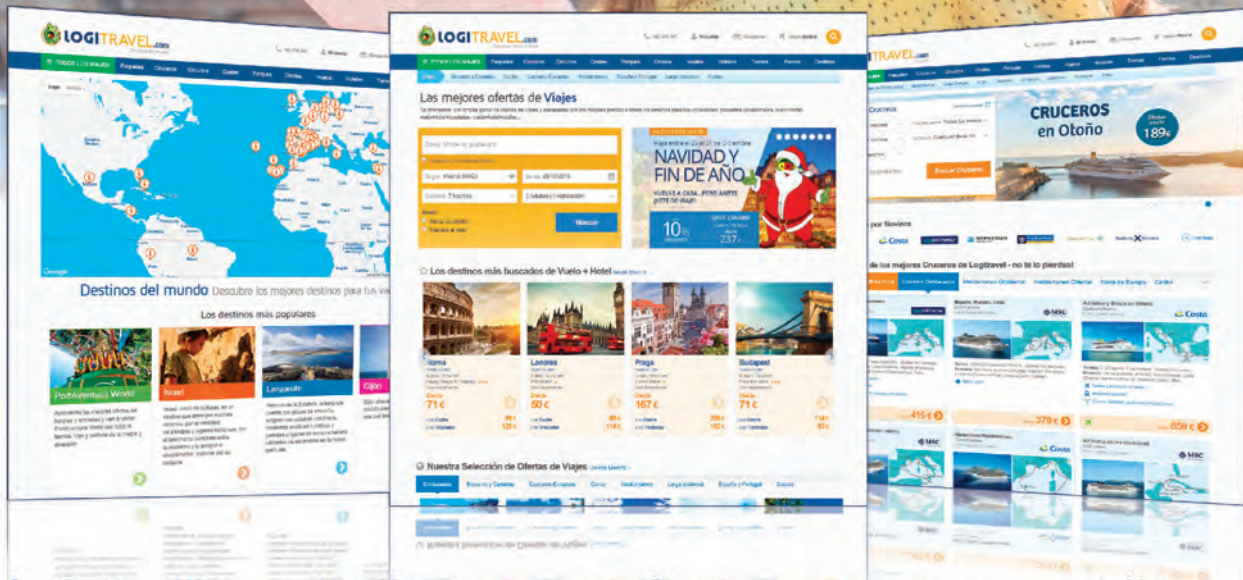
LOGITRAVEL.com

TODOS LOS VIAJES

Google

Destinos del mundo Descubre los mejores destinos para tus viajes

Los destinos más populares

PortAventura World

Israel

Lanzarote

Gijón

LOGITRAVEL.com

TODOS LOS VIAJES

Las mejores ofertas de Viajes

Buscar

NAVIDAD Y FIN DE AÑO

VUELVE A CASA... ¡PERO ANTES VETE DE VIAJE!

10

237

Los destinos más buscados de Vuelo + Hotel

Roma

Desde 71 €

Londres

Desde 50 €

Praga

Desde 167 €

Budapest

Desde 71 €

Nuestra Selección de Ofertas de Viajes

LOGITRAVEL.com

Cruceros

Buscar Cruceros

CRUCEROS en Otoño

189€

por Naviera

Costa

MSC

de los mejores Cruceros de Logitravel - no te lo pierdas!

415 €

379 €

859 €

Costa

MSC

Costa

MSC